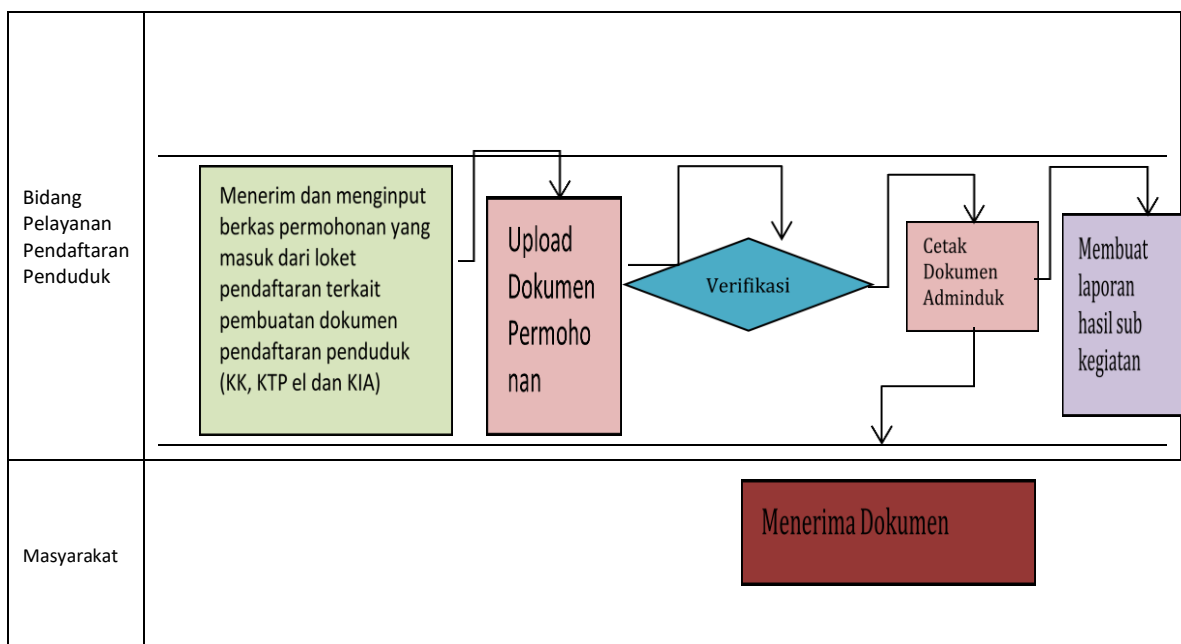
Bidang Pelayanan Pendaftaran Penduduk

Menerim dan menginput berkas permohonan yang masuk dari loket pendaftaran terkait pembuatan dokumen pendaftaran penduduk (KK, KTP el dan KIA)

Upload Dokumen Permohonan

Verifikasi

Cetak Dokumen Adminduk

Membuat laporan hasil sub kegiatan

Masyarakat

Menerima Dokumen